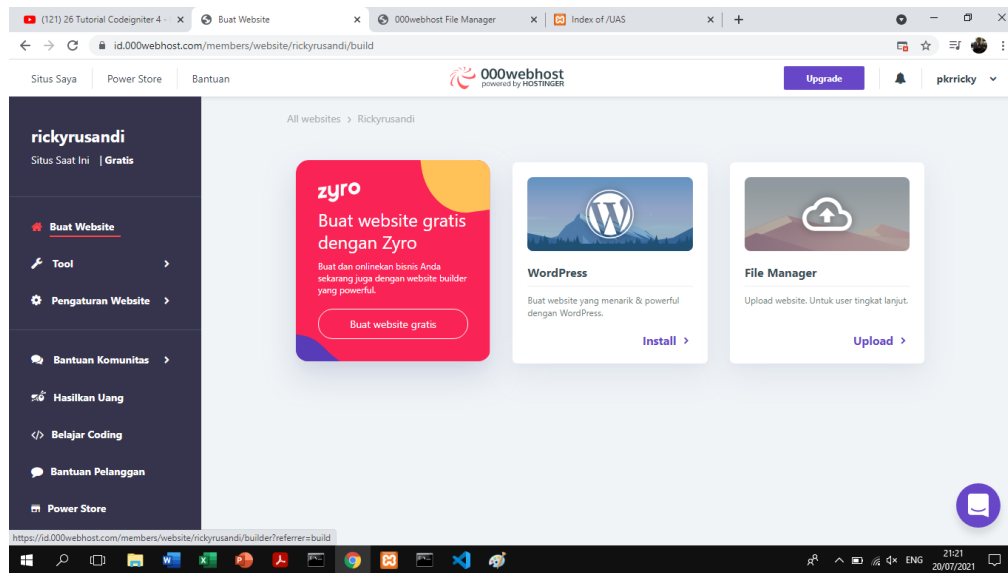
(121) 26 Tutorial Codeigniter 4 - ×
Buat Website ×
000webhost File Manager ×
Index of /UAS ×
+

id.000webhost.com/members/website/rickyrusandi/build

Situs Saya
Power Store
Bantuan
000webhost
powered by HOSTINGER
Upgrade
pkrricky

rickyrusandi
Situs Saat Ini | Gratis

Buat Website
Tool
Pengaturan Website
Bantuan Komunitas
Hasilkan Uang
Belajar Coding
Bantuan Pelanggan
Power Store

All websites > Rickyrusandi

zyro
Buat website gratis dengan Zyro
Buat dan onlinekan bisnis Anda sekarang juga dengan website builder yang powerful.
Buat website gratis

WordPress
Buat website yang menarik & powerful dengan WordPress.
Install >

File Manager
Upload website. Untuk user tingkat lanjut.
Upload >

https://id.000webhost.com/members/website/rickyrusandi/builder?referrer=build

ENG 21:21 20/07/2021